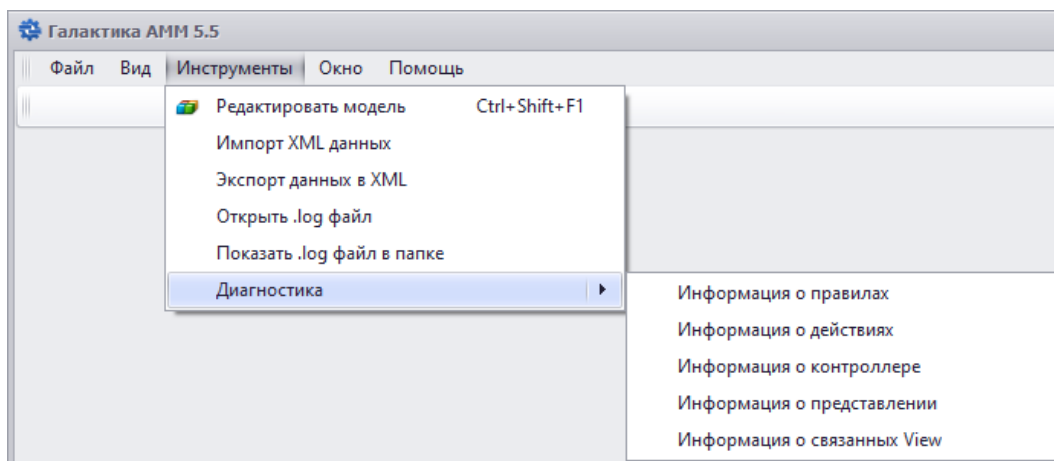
Галактика AMM 5.5

Файл Вид Инструменты Окно Помощь

Редактировать модель Ctrl+Shift+F1
Импорт XML данных
Экспорт данных в XML
Открыть .log файл
Показать .log файл в папке
Диагностика

Информация о правилах
Информация о действиях
Информация о контроллере
Информация о представлении
Информация о связанных View